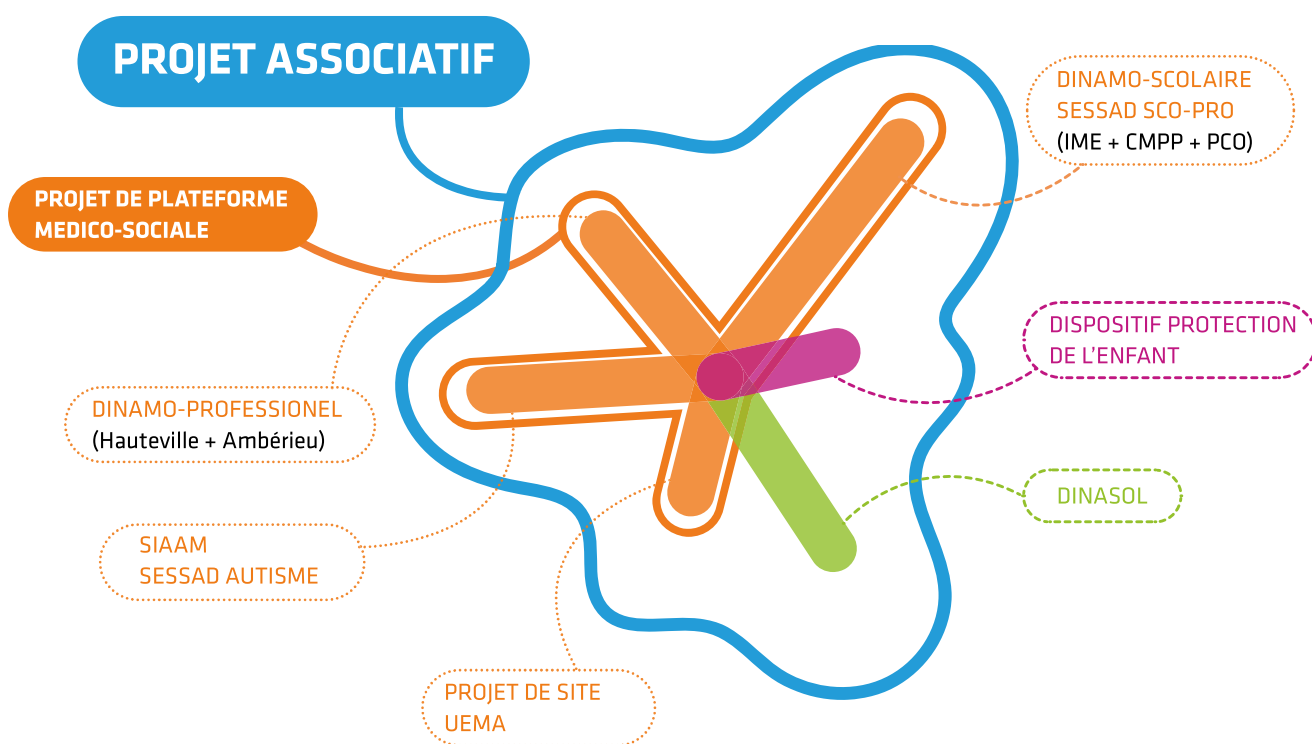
PROJET ASSOCIATIF

DINAMO-SCOLAIRE
SESSAD SCO-PRO
(IME + CMPP + PCO)

PROJET DE PLATEFORME
MEDICO-SOCIALE

DISPOSITIF PROTECTION
DE L'ENFANT

DINAMO-PROFESSIONEL
(Hauteville + Ambérieu)

DINASOL

SIAAM
SESSAD AUTISME

PROJET DE SITE
UEMA